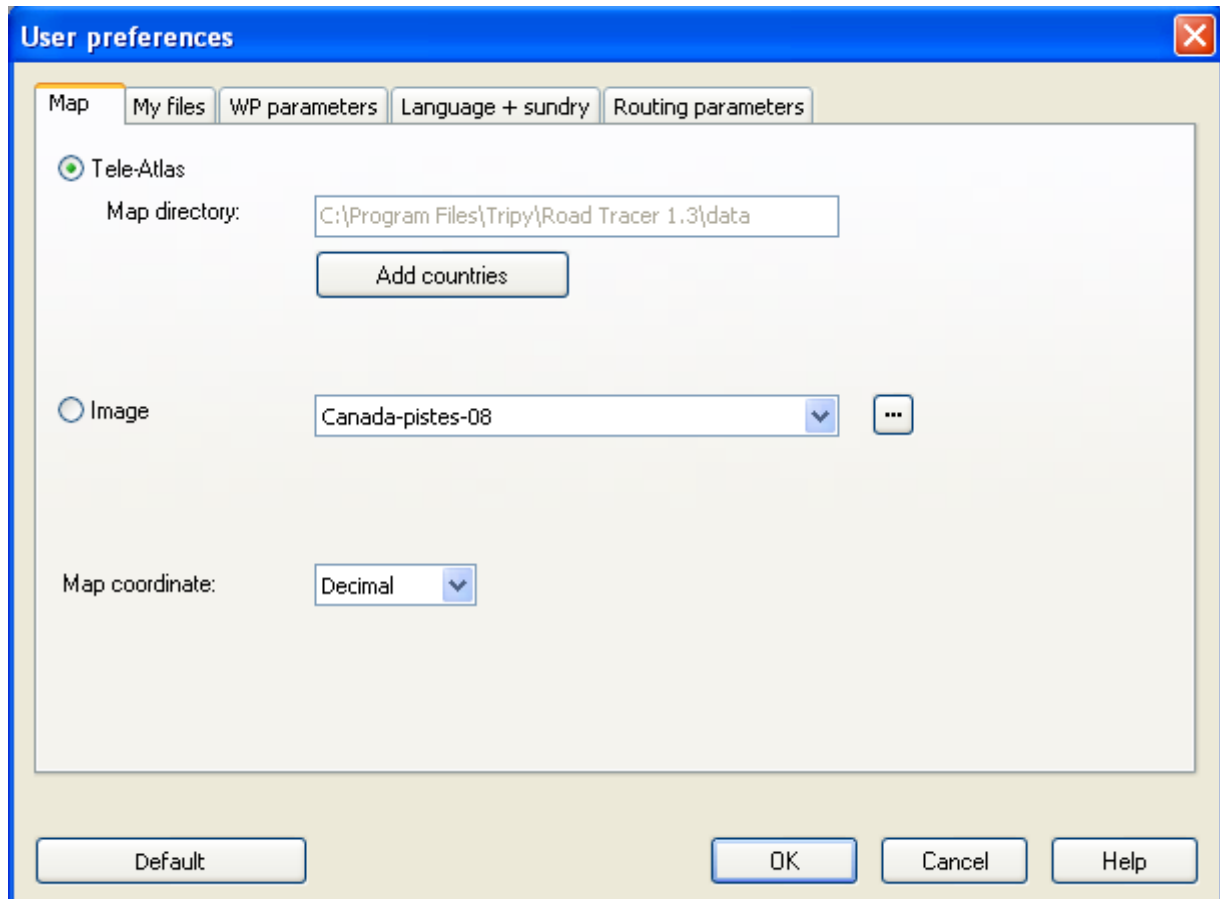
User preferences

Map | My files | WP parameters | Language + sundry | Routing parameters

Tele-Atlas

Map directory: C:\Program Files\Tripy\Road Tracer 1.3\data

Add countries

Image Canada-pistes-08 ...

Map coordinate: Decimal

Default OK Cancel Help